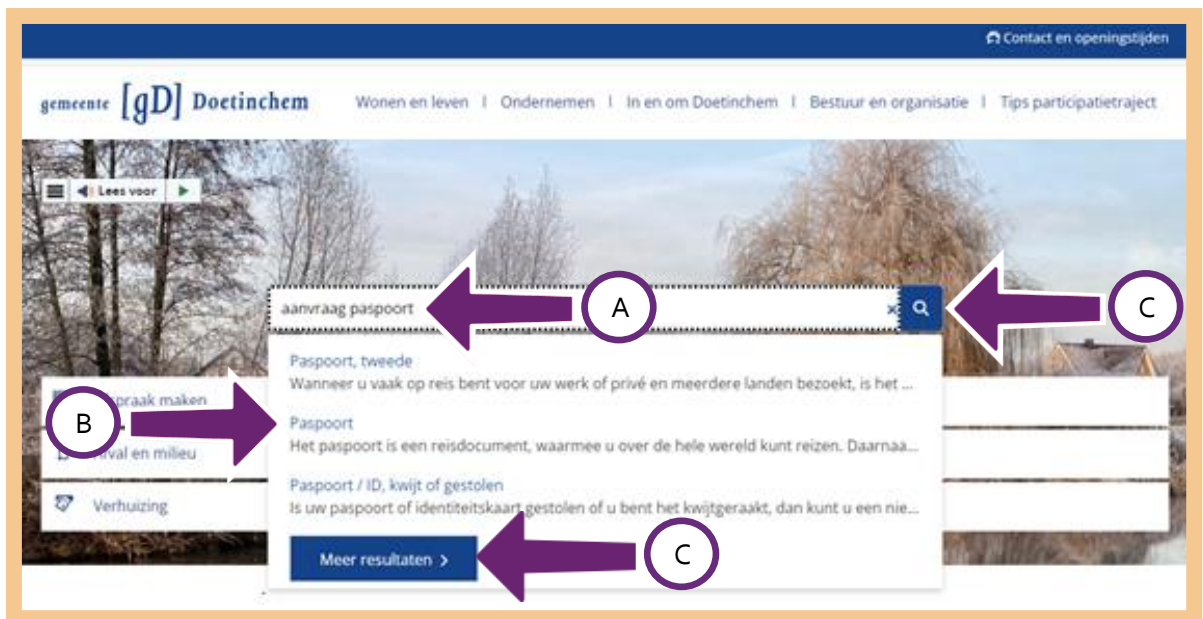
Contact en openingstijden

gemeente [gD] Doetinchem

Wonen en leven | Ondernemen | In en om Doetinchem | Bestuur en organisatie | Tips participatietraject

Lees voor

aanvraag paspoort

A

C

Paspoort, tweede
Wanneer u vaak op reis bent voor uw werk of privé en meerdere landen bezoekt, is het ...

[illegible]spraak maken

B

Paspoort
Het paspoort is een reisdocument, waarmee u over de hele wereld kunt reizen. Daarnaa...

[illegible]fval en milieu

Paspoort / ID, kwijt of gestolen
Is uw paspoort of identiteitskaart gestolen of u bent het kwijtgeraakt, dan kunt u een nie...

Verhuizing

Meer resultaten >

C